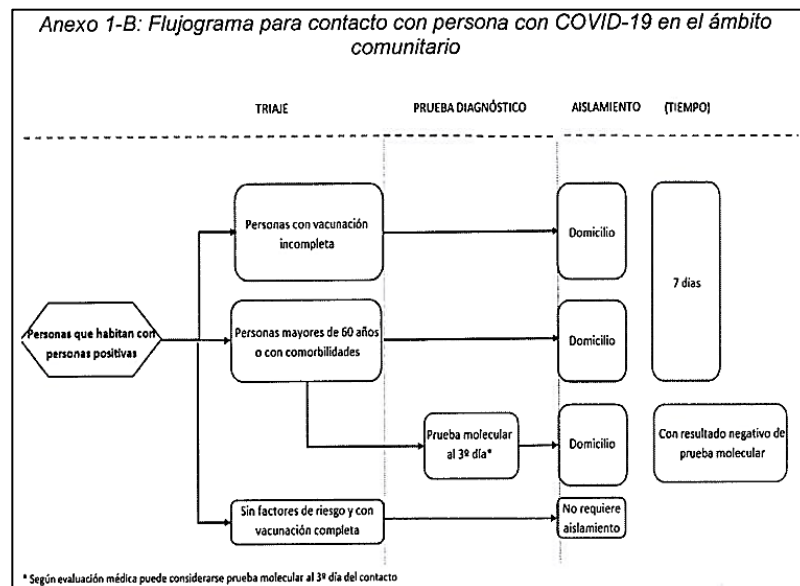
Anexo 1-B: Flujograma para contacto con persona con COVID-19 en el ámbito comunitario

TRIAJE

PRUEBA DIAGNÓSTICO

AISLAMIENTO

(TIEMPO)

Personas que habitan con personas positivas

Personas con vacunación incompleta

Domicilio

7 dias

Personas mayores de 60 años o con comorbilidades

Domicilio

Prueba molecular al 3º día*

Domicilio

Con resultado negativo de prueba molecular

Sin factores de riesgo y con vacunación completa

No requiere aislamiento

* Según evaluación médica puede considerarse prueba molecular al 3º día del contacto